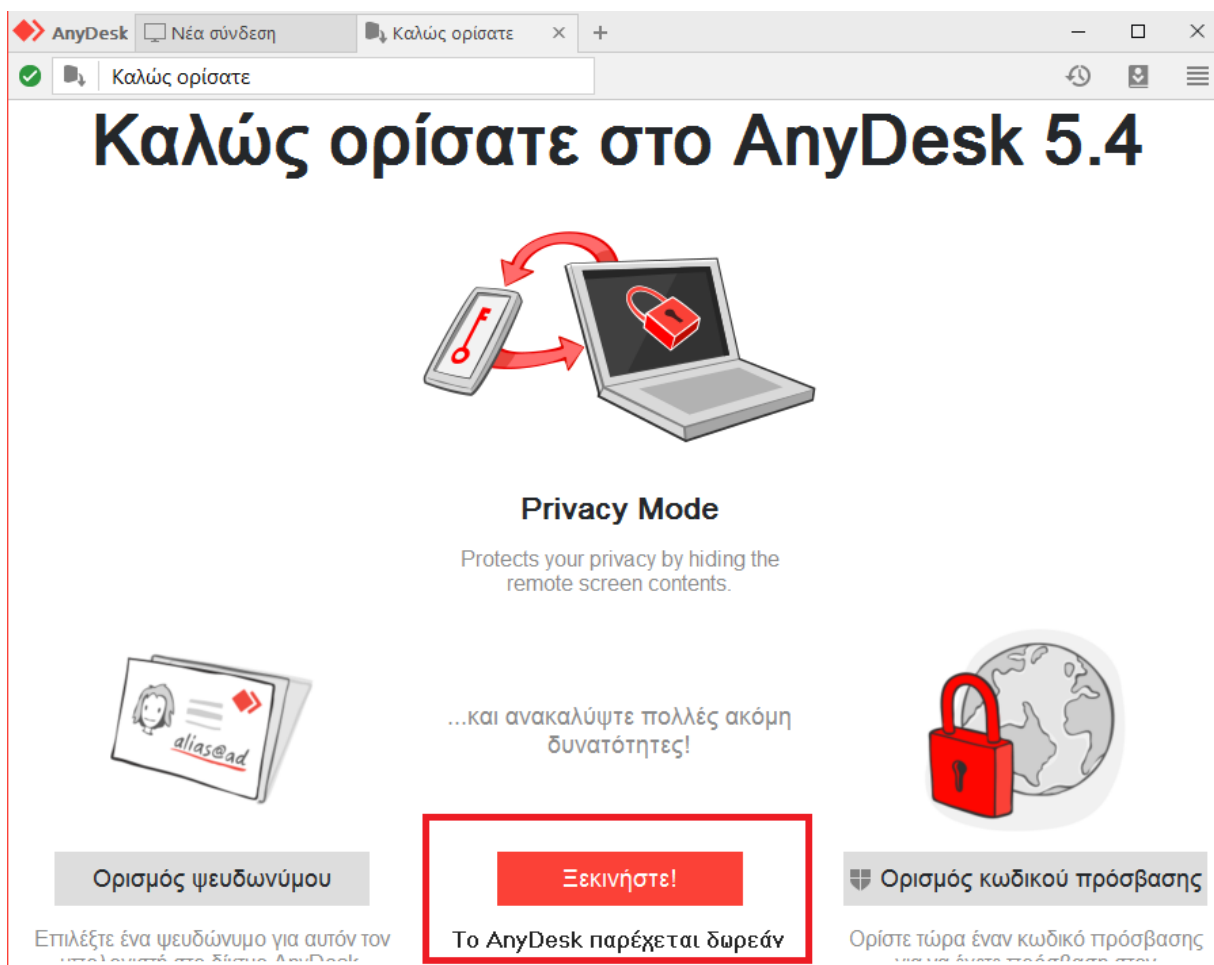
AnyDesk Νέα σύνδεση Καλώς ορίσατε × +

Καλώς ορίσατε

Καλώς ορίσατε στο AnyDesk 5.4

Privacy Mode

Protects your privacy by hiding the remote screen contents.

alias@ad

...και ανακαλύψτε πολλές ακόμη δυνατότητες!

Ορισμός ψευδωνύμου

Ξεκινήστε!

Ορισμός κωδικού πρόσβασης

Επιλέξτε ένα ψευδώνυμο για αυτόν τον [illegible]

Το AnyDesk παρέχεται δωρεάν

Ορίστε τώρα έναν κωδικό πρόσβασης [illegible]